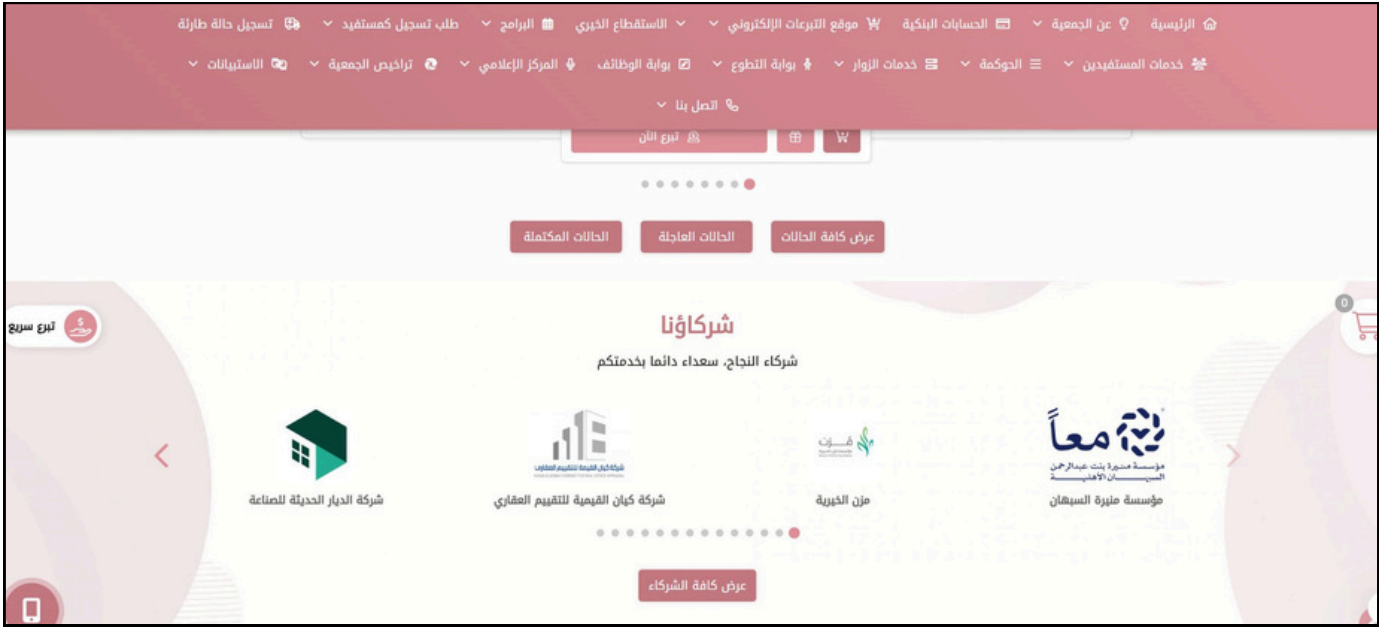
الرئيسية | عن الجمعية | الحسابات البنكية | موقع التبرعات الإلكتروني | الاستقطاع الخيري | البرامج | طلب تسجيل كمستفيد | تسجيل حالة طارئة

خدمات المستفيدين | الحوكمة | خدمات الزوار | بوابة التطوع | بوابة الوظائف | المركز الإعلامي | تراخيص الجمعية | الاستبيانات

اتصل بنا

تبرع الآن

عرض كافة الحالات | الحالات العاجلة | الحالات المكتملة

تبرع سريع

0

شركاؤنا

شركاء النجاح، سعداء دائما بخدمتكم

معاً
مؤسسة منيرة بنت عبدالرحمن السبهان الأهلية
مؤسسة منيرة السبهان

مزن الخيرية

شركة كيان القيمية للتقييم العقاري
شركة كيان القيمية للتقييم العقاري

شركة الديار الحديثة للصناعة

عرض كافة الشركاء